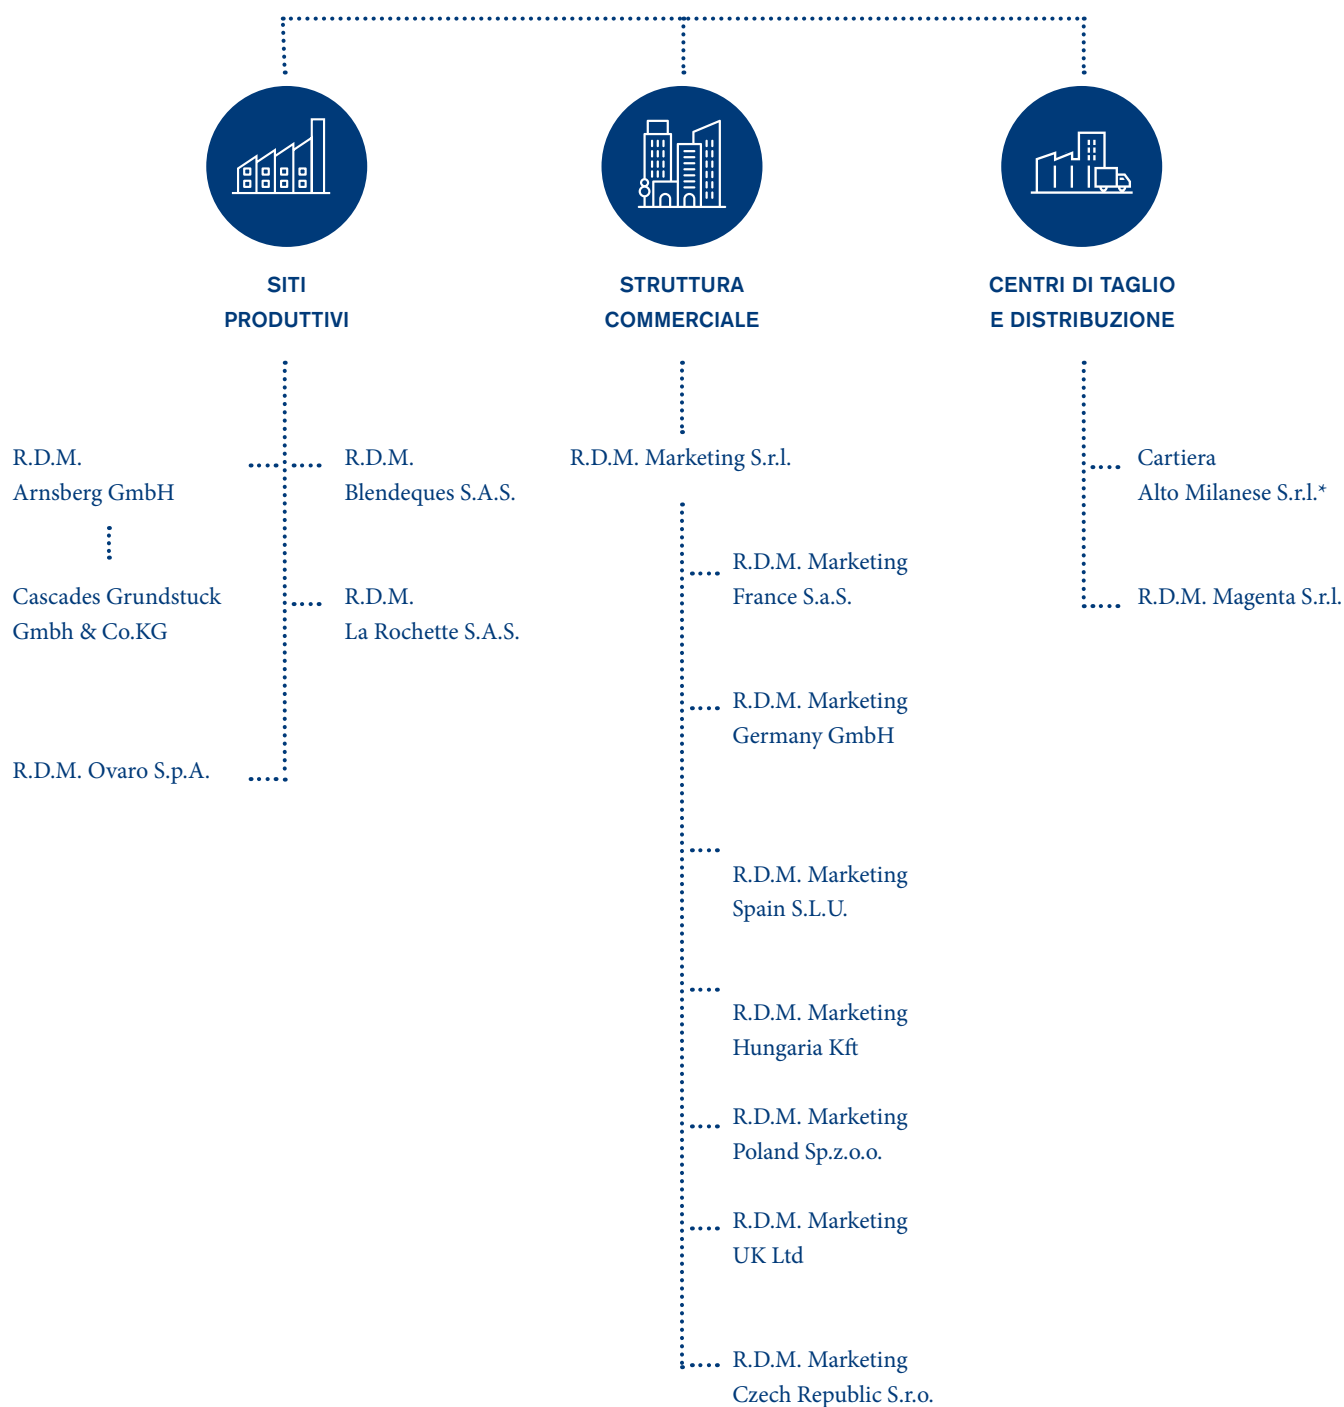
SITI PRODUTTIVI

STRUTTURA COMMERCIALE

CENTRI DI TAGLIO E DISTRIBUZIONE

R.D.M. Arnsberg GmbH

Cascades Grundstuck Gmbh & Co.KG

R.D.M. Ovaro S.p.A.

R.D.M. Blendeques S.A.S.

R.D.M. La Rochette S.A.S.

R.D.M. Marketing S.r.l.

R.D.M. Marketing France S.a.S.

R.D.M. Marketing Germany GmbH

R.D.M. Marketing Spain S.L.U.

R.D.M. Marketing Hungaria Kft

R.D.M. Marketing Poland Sp.z.o.o.

R.D.M. Marketing UK Ltd

R.D.M. Marketing Czech Republic S.r.o.

Cartiera Alto Milanese S.r.l.*

R.D.M. Magenta S.r.l.